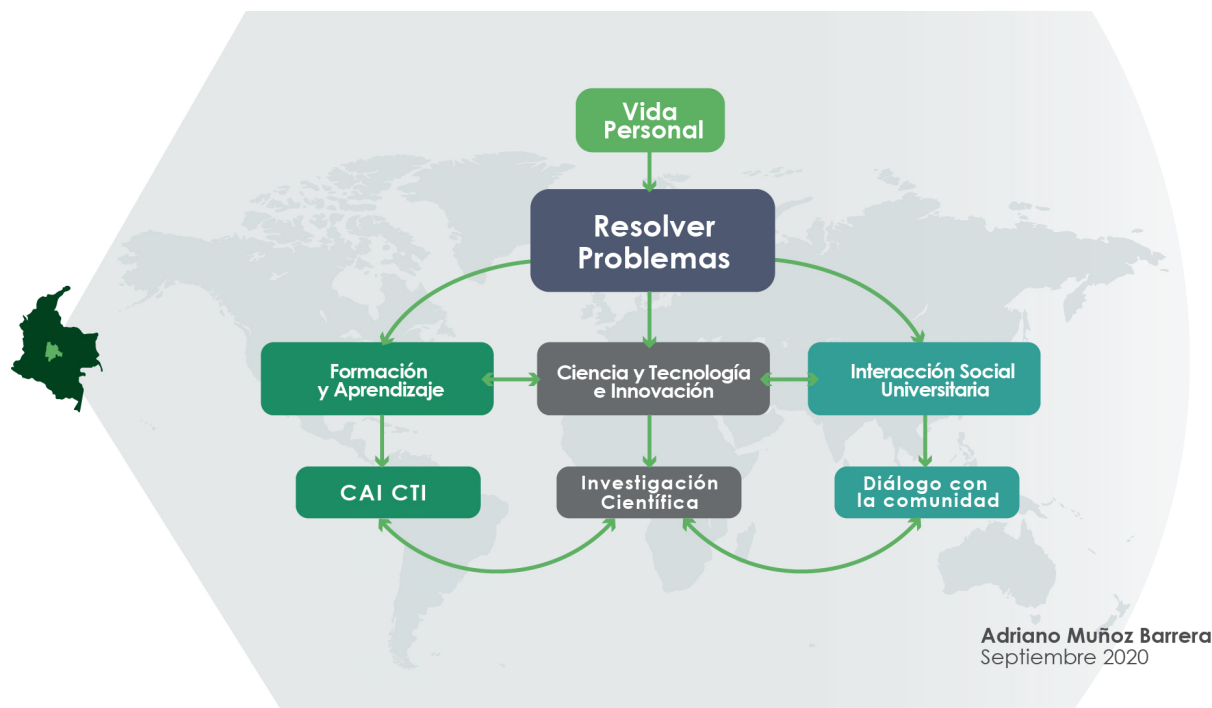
Vida Personal

Resolver Problemas

Formación y Aprendizaje

Ciencia y Tecnología e Innovación

Interacción Social Universitaria

CAI CTI

Investigación Científica

Diálogo con la comunidad

Adriano Muñoz Barrera
Septiembre 2020